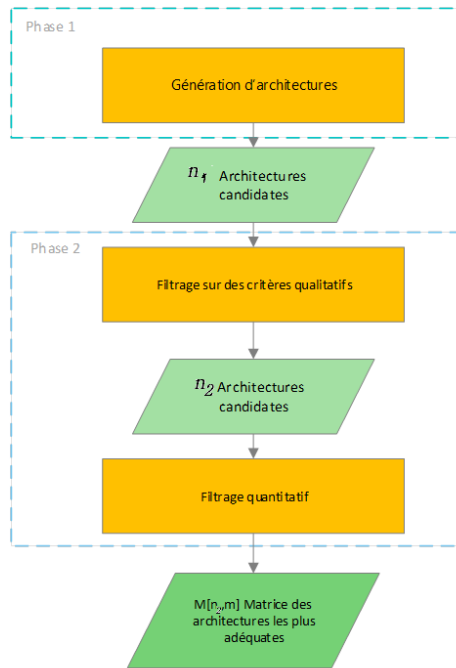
Phase 1

Génération d'architectures

$n_1$ Architectures candidates

Phase 2

Filtrage sur des critères qualitatifs

$n_2$ Architectures candidates

Filtrage quantitatif

M[$n_3$,m] Matrice des architectures les plus adéquates